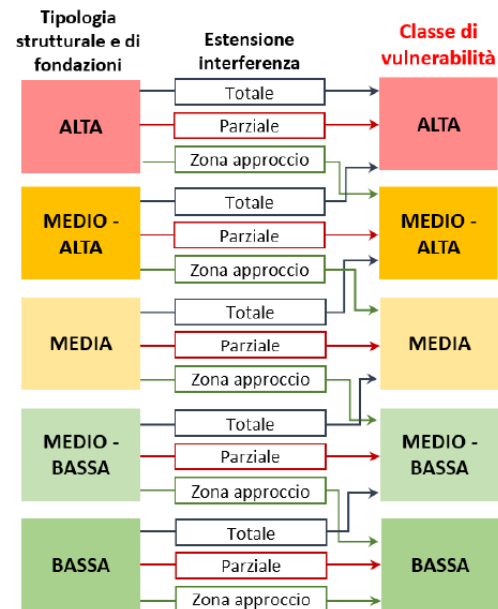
Tipologia strutturale e di fondazioni

Estensione interferenza

Classe di vulnerabilità

ALTA

Totale
Parziale
Zona approccio

ALTA

MEDIO - ALTA

Totale
Parziale
Zona approccio

MEDIO - ALTA

MEDIA

Totale
Parziale
Zona approccio

MEDIA

MEDIO - BASSA

Totale
Parziale
Zona approccio

MEDIO - BASSA

BASSA

Totale
Parziale
Zona approccio

BASSA